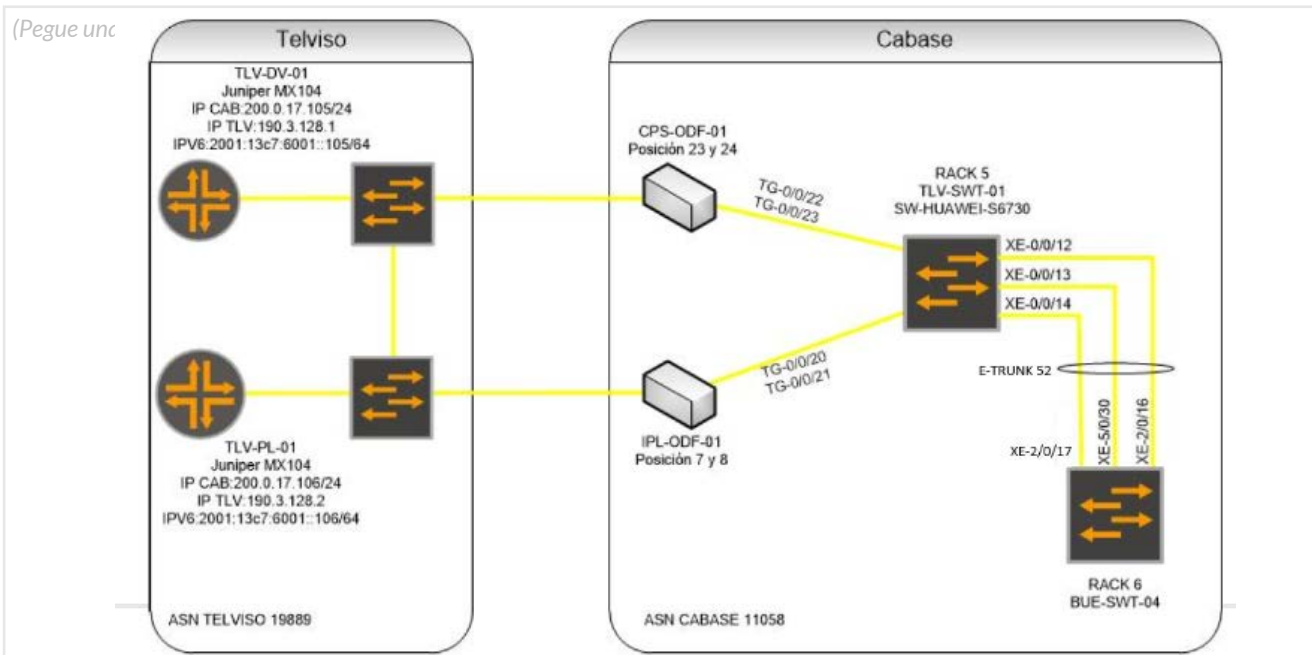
(Pegue unc

Telviso

TLV-DV-01
Juniper MX104
IP CAB:200.0.17.105/24
IP TLV:190.3.128.1
IPV6:2001:13c7:6001::105/64

TLV-PL-01
Juniper MX104
IP CAB:200.0.17.106/24
IP TLV:190.3.128.2
IPV6:2001:13c7:6001::106/64

ASN TELVISO 19889

Cabase

CPS-ODF-01
Posición 23 y 24

TG-0/0/22
TG-0/0/23

RACK 5
TLV-SWT-01
SW-HUAWEI-S6730

XE-0/0/12
XE-0/0/13
XE-0/0/14

E-TRUNK 52

TG-0/0/20
TG-0/0/21

IPL-ODF-01
Posición 7 y 8

XE-2/0/17
XE-5/0/30
XE-2/0/16

RACK 6
BUE-SWT-04

ASN CABASE 11058